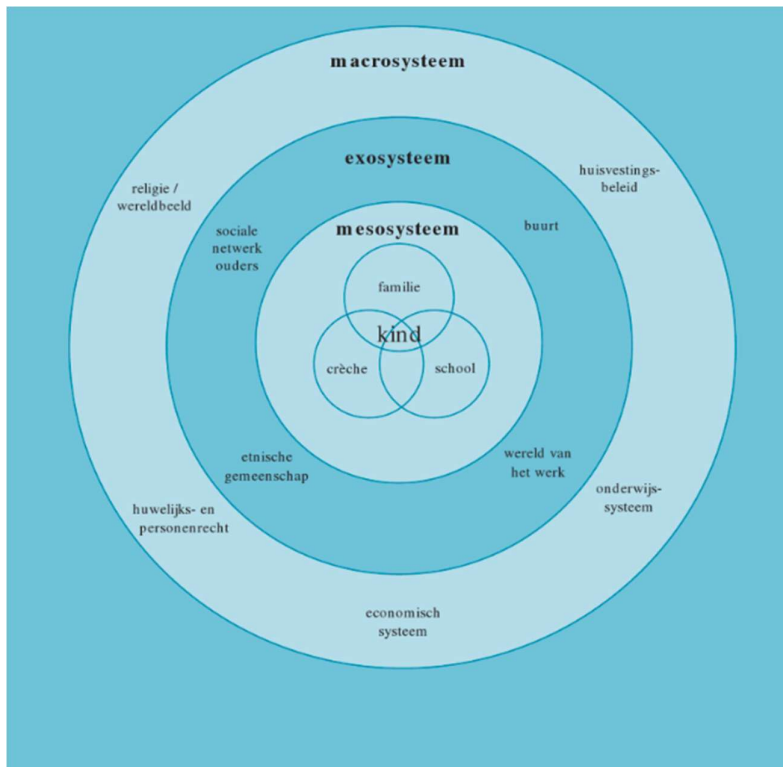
macrosysteem

exosysteem

religie / wereldbeeld

huisvestingsbeleid

sociale netwerk ouders

buurt

mesosysteem

familie

kind

crèche

school

etnische gemeenschap

wereld van het werk

huwelijks- en personenrecht

onderwijssysteem

economisch systeem